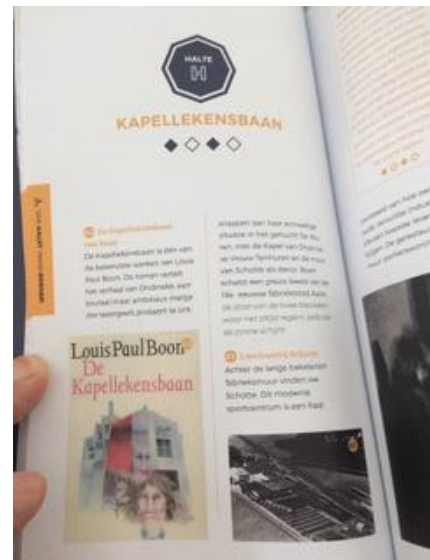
HALTE
H

KAPELLEKENSBAAN

De Kapellekensbaan van Boon

De Kapellekensbaan is één van de bekendste werken van Louis Paul Boon. De roman vertelt het verhaal van Ondineke, een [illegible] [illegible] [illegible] meisje dat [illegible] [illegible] te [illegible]

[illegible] van haar armoedige situatie in het gehucht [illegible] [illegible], met de Kapel van Ondineke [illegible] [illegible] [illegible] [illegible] van Schotte als decor. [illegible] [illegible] een grauw beeld van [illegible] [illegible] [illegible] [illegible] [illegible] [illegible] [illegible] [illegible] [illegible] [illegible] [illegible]

Sportcentrum Schotte
Achter de lange bakstenen fabrieksmuur vinden we Schotte. Dit moderne sportcentrum is een frisse

Louis Paul Boon
De Kapellekensbaan

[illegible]